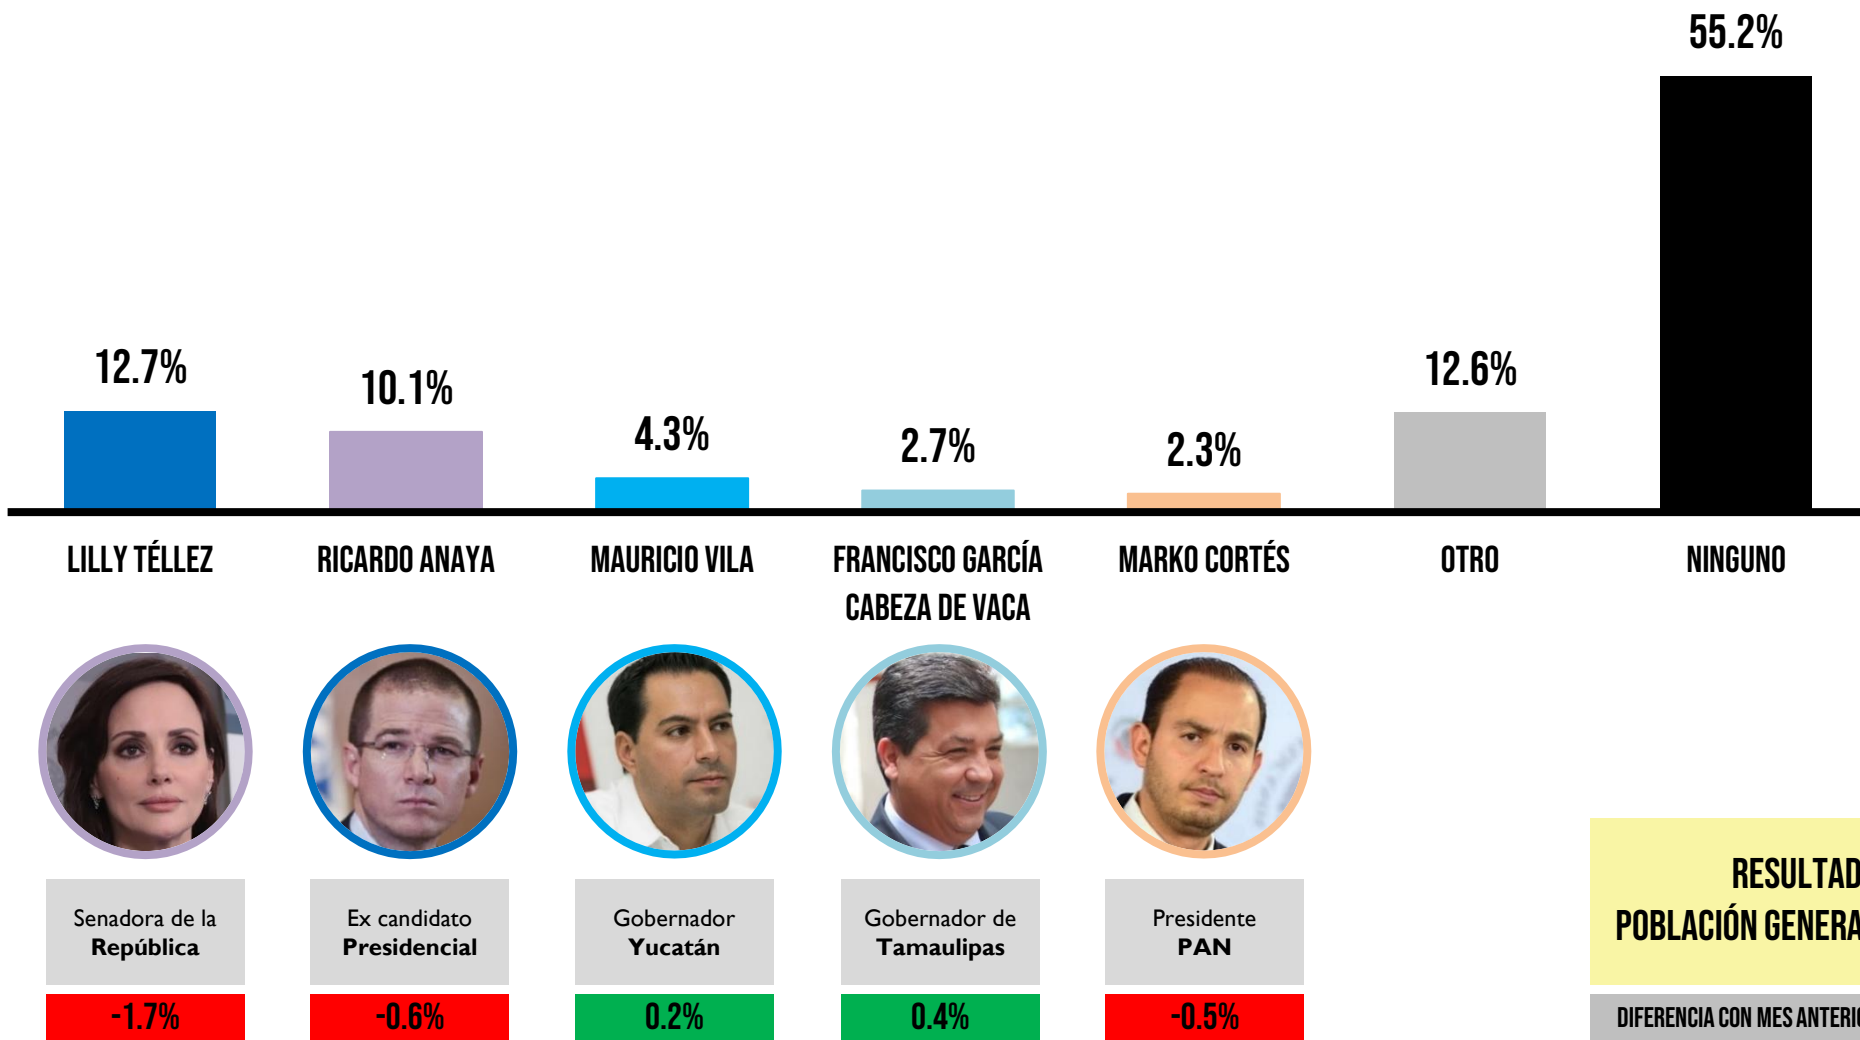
55.2%

12.7%

10.1%

4.3%

2.7%

2.3%

12.6%

LILLY TÉLLEZ

RICARDO ANAYA

MAURICIO VILA

FRANCISCO GARCÍA CABEZA DE VACA

MARKO CORTÉS

OTRO

NINGUNO

Senadora de la **República**

Ex candidato **Presidencial**

Gobernador **Yucatán**

Gobernador de **Tamaulipas**

Presidente **PAN**

-1.7%

-0.6%

0.2%

0.4%

-0.5%

RESULTAD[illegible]
POBLACIÓN GENERA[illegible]

DIFERENCIA CON MES ANTERI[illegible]